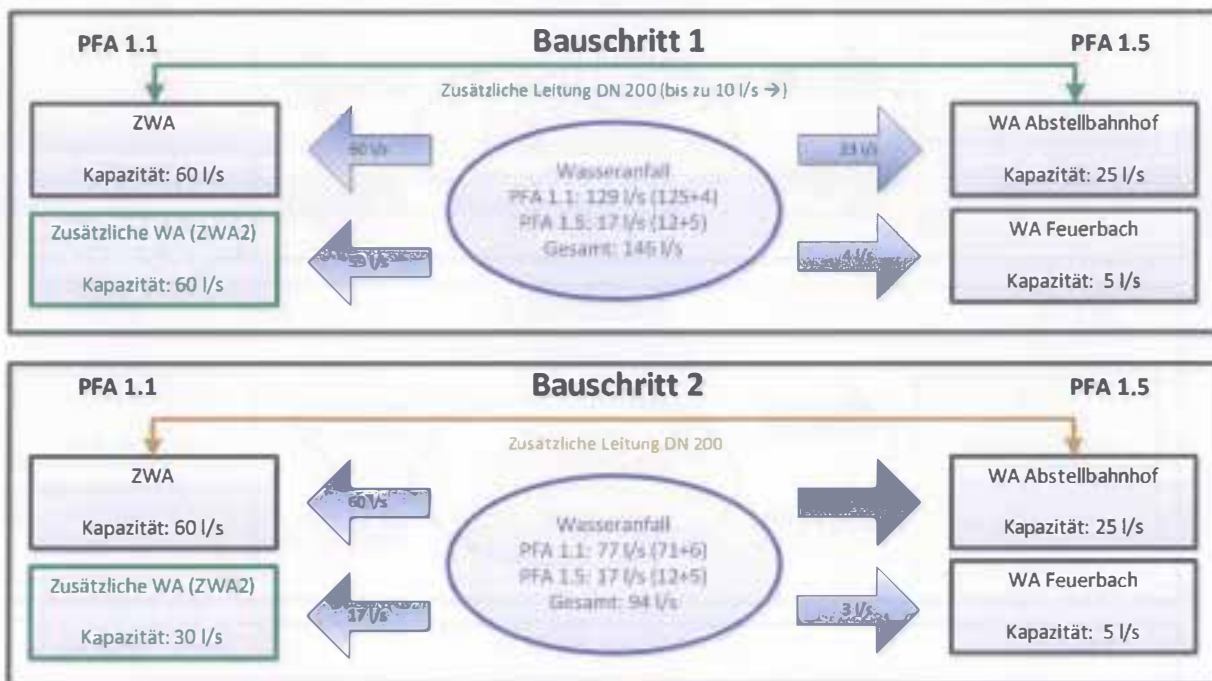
PFA 1.1

Bauschritt 1

PFA 1.5

Zusätzliche Leitung DN 200 (bis zu 10 l/s →)

ZWA

Kapazität: 60 l/s

60 l/s

Wasseranfall
PFA 1.1: 129 l/s (125+4)
PFA 1.5: 17 l/s (12+5)
Gesamt: 146 l/s

23 l/s

WA Abstellbahnhof

Kapazität: 25 l/s

Zusätzliche WA (ZWA2)

Kapazität: 60 l/s

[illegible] l/s

4 l/s

WA Feuerbach

Kapazität: 5 l/s

PFA 1.1

Bauschritt 2

PFA 1.5

Zusätzliche Leitung DN 200

ZWA

Kapazität: 60 l/s

60 l/s

Wasseranfall
PFA 1.1: 77 l/s (71+6)
PFA 1.5: 17 l/s (12+5)
Gesamt: 94 l/s

WA Abstellbahnhof

Kapazität: 25 l/s

Zusätzliche WA (ZWA2)

Kapazität: 30 l/s

17 l/s

3 l/s

WA Feuerbach

Kapazität: 5 l/s